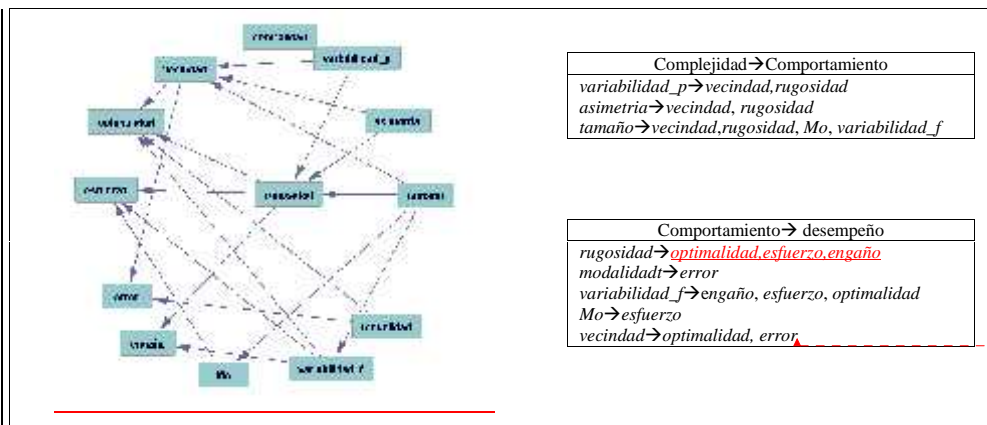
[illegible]
variabilidad_p
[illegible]
optimalidad
asimetria
esfuerzo
rugosidad
tamaño
error
modalidad
engaño
Mo
variabilidad_f

| Complejidad→Comportamiento |
|---|
| *variabilidad_p→vecindad,rugosidad* *asimetria→vecindad, rugosidad* *tamaño→vecindad,rugosidad, Mo, variabilidad_f* |

| Comportamiento→ desempeño |
|---|
| *rugosidad→optimalidad,esfuerzo,engaño* *modalidadt→error* *variabilidad_f→engaño, esfuerzo, optimalidad* *Mo→esfuerzo* *vecindad→optimalidad, error* |